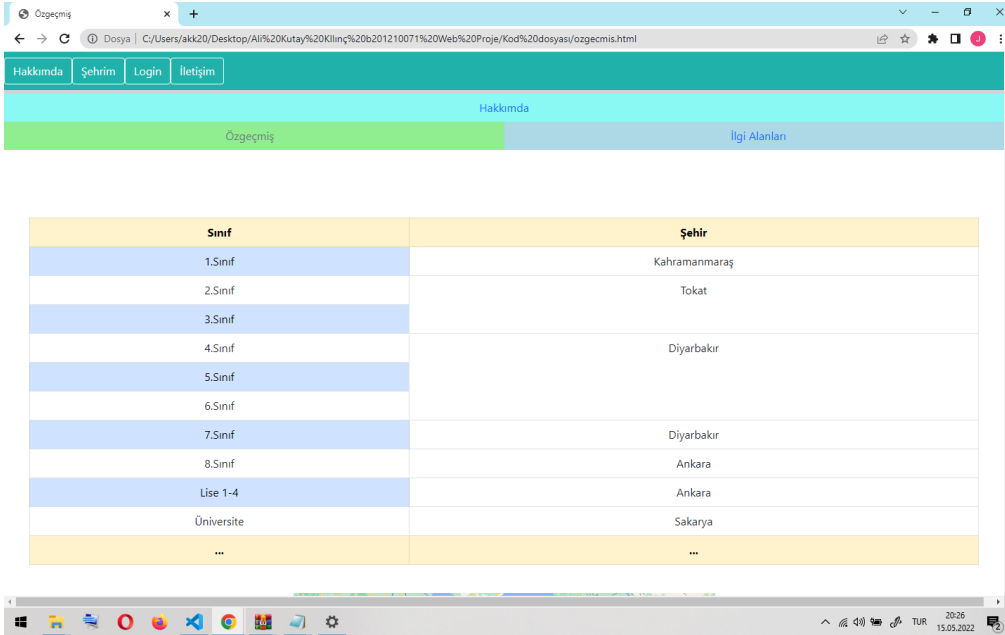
Özgeçmiş
Dosya | C:/Users/akk20/Desktop/Ali%20Kutay%20KIlınç%20b201210071%20Web%20Proje/Kod%20dosyası/ozgecmis.html

Hakkımda | Şehrim | Login | İletişim

Hakkımda

Özgeçmiş | İlgi Alanları

| Sınıf | Şehir |
|---|---|
| 1.Sınıf | Kahramanmaraş |
| 2.Sınıf | Tokat |
| 3.Sınıf | |
| 4.Sınıf | Diyarbakır |
| 5.Sınıf | |
| 6.Sınıf | |
| 7.Sınıf | Diyarbakır |
| 8.Sınıf | Ankara |
| Lise 1-4 | Ankara |
| Üniversite | Sakarya |
| ... | ... |

TUR 20:26 15.05.2022